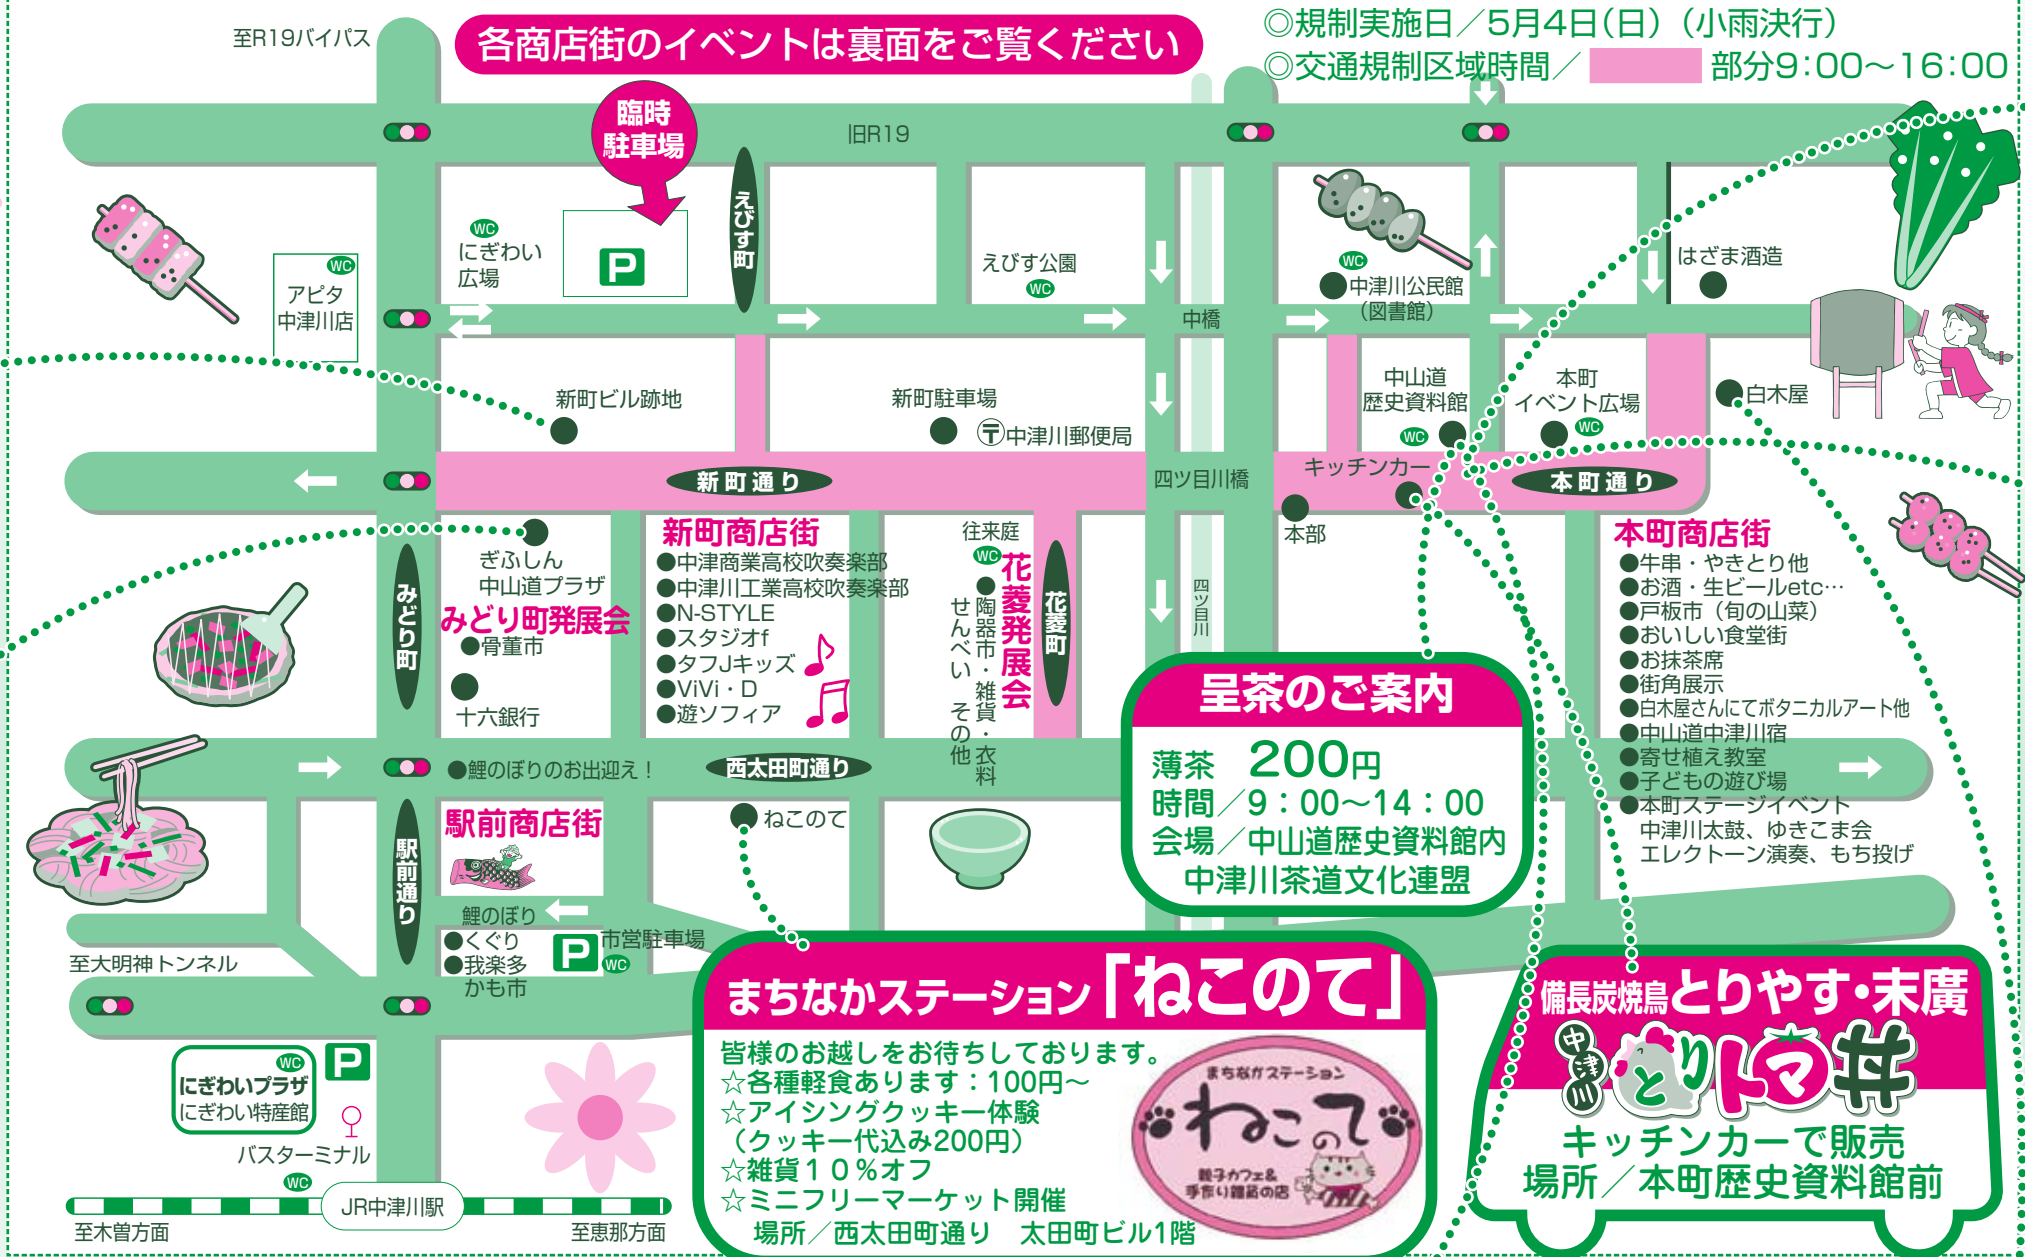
至R19バイパス

各商店街のイベントは裏面をご覧ください

◎規制実施日／5月4日（日）（小雨決行）
◎交通規制区域時間／ 部分9:00〜16:00

臨時駐車場

旧R19

えびす町

WC にぎわい広場

P

えびす公園 WC

WC 中津川公民館（図書館）

はざま酒造

WC アピタ中津川店

中橋

新町ビル跡地

新町駐車場

中津川郵便局

中山道歴史資料館 WC

本町イベント広場 WC

白木屋

新町通り

四ツ目川橋

キッチンカー

本町通り

本部

ぎふしん 中山道プラザ

みどり町

みどり町発展会
●骨董市

十六銀行

新町商店街
●中津商業高校吹奏楽部
●中津川工業高校吹奏楽部
●N-STYLE
●スタジオf
●タフJキッズ
●ViVi・D
●遊ソフィア

往来庭 WC

花菱発展会
●陶器市・雑貨・衣料 せんべい その他

花菱町

四ツ目川

本町商店街
●牛串・やきとり他
●お酒・生ビールetc…
●戸板市（旬の山菜）
●おいしい食堂街
●お抹茶席
●街角展示
●白木屋さんにてボタニカルアート他
●中山道中津川宿
●寄せ植え教室
●子どもの遊び場
●本町ステージイベント
中津川太鼓、ゆきこま会
エレクトーン演奏、もち投げ

●鯉のぼりのお出迎え！

西太田町通り

ねこのて

駅前通り

駅前商店街

鯉のぼり

●くぐり
●我楽多かも市

P 市営駐車場 WC

至大明神トンネル

呈茶のご案内
薄茶 200円
時間／9：00〜14：00
会場／中山道歴史資料館内
中津川茶道文化連盟

WC にぎわいプラザ にぎわい特産館

P

バスターミナル

WC

JR中津川駅

至木曽方面

至恵那方面

まちなかステーション「ねこのて」
皆様のお越しをお待ちしております。
☆各種軽食あります：100円〜
☆アイシングクッキー体験
（クッキー代込み200円）
☆雑貨10％オフ
☆ミニフリーマーケット開催
場所／西太田町通り 太田町ビル1階

まちなかステーション
ねこのて
駄菓子カフェ&手作り雑貨の店

備長炭焼鳥とりやす・末廣
中津川 とりトマ丼
キッチンカーで販売
場所／本町歴史資料館前